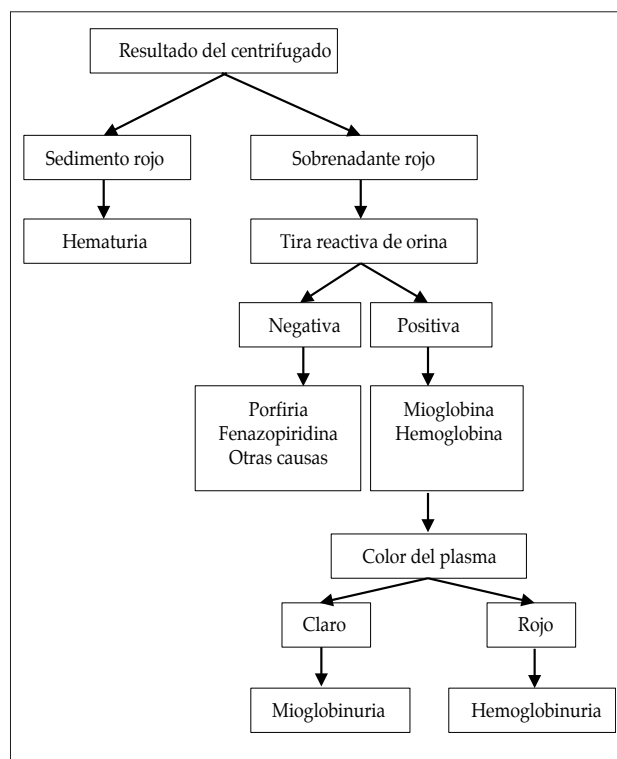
Resultado del centrifugado

Sedimento rojo

Sobrenadante rojo

Hematuria

Tira reactiva de orina

Negativa

Positiva

Porfiria
Fenazopiridina
Otras causas

Mioglobina
Hemoglobina

Color del plasma

Claro

Rojo

Mioglobinuria

Hemoglobinuria